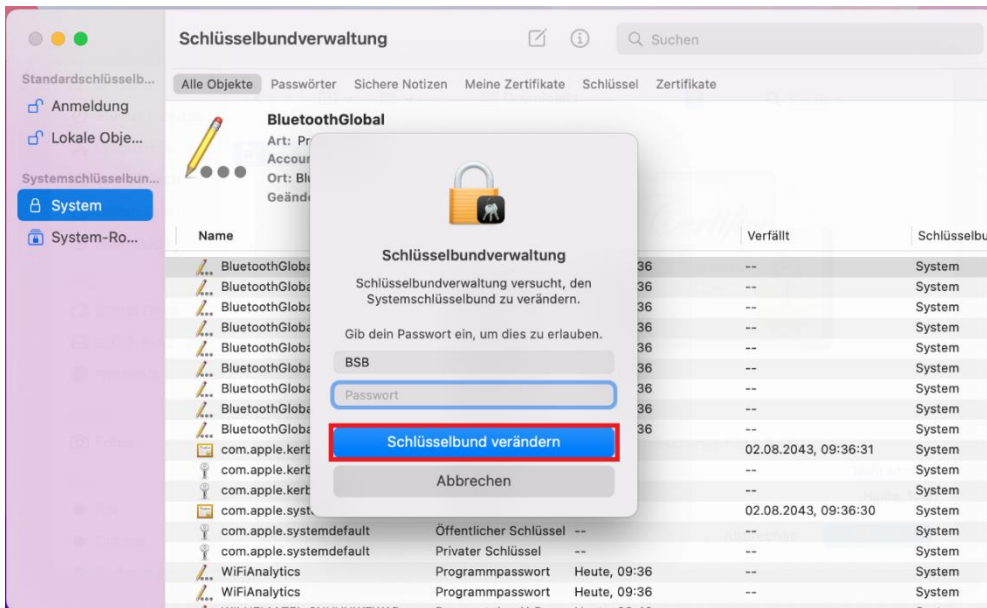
Schlüsselbundverwaltung

Suchen

Standardschlüsselb...

Anmeldung

Lokale Obje...

Systemschlüsselbun...

System

System-Ro...

Alle Objekte | Passwörter | Sichere Notizen | Meine Zertifikate | Schlüssel | Zertifikate

BluetoothGlobal
Art: Pr
Accour
Ort: Bl
Geänd

Schlüsselbundverwaltung

Schlüsselbundverwaltung versucht, den Systemschlüsselbund zu verändern.

Gib dein Passwort ein, um dies zu erlauben.

BSB

Passwort

Schlüsselbund verändern

Abbrechen

| Name | | | Verfällt | Schlüsselbu |
|---|---|---|---|---|
| BluetoothGloba | | 36 | -- | System |
| BluetoothGloba | | 36 | -- | System |
| BluetoothGloba | | 36 | -- | System |
| BluetoothGloba | | 36 | -- | System |
| BluetoothGloba | | 36 | -- | System |
| BluetoothGloba | | 36 | -- | System |
| BluetoothGloba | | 36 | -- | System |
| BluetoothGloba | | 36 | -- | System |
| BluetoothGloba | | 36 | -- | System |
| com.apple.kerb | | | 02.08.2043, 09:36:31 | System |
| com.apple.kerb | | | -- | System |
| com.apple.kerb | | | -- | System |
| com.apple.syst | | | 02.08.2043, 09:36:30 | System |
| com.apple.systemdefault | Öffentlicher Schlüssel | -- | -- | System |
| com.apple.systemdefault | Privater Schlüssel | -- | -- | System |
| WiFiAnalytics | Programmpasswort | Heute, 09:36 | -- | System |
| WiFiAnalytics | Programmpasswort | Heute, 09:36 | -- | System |